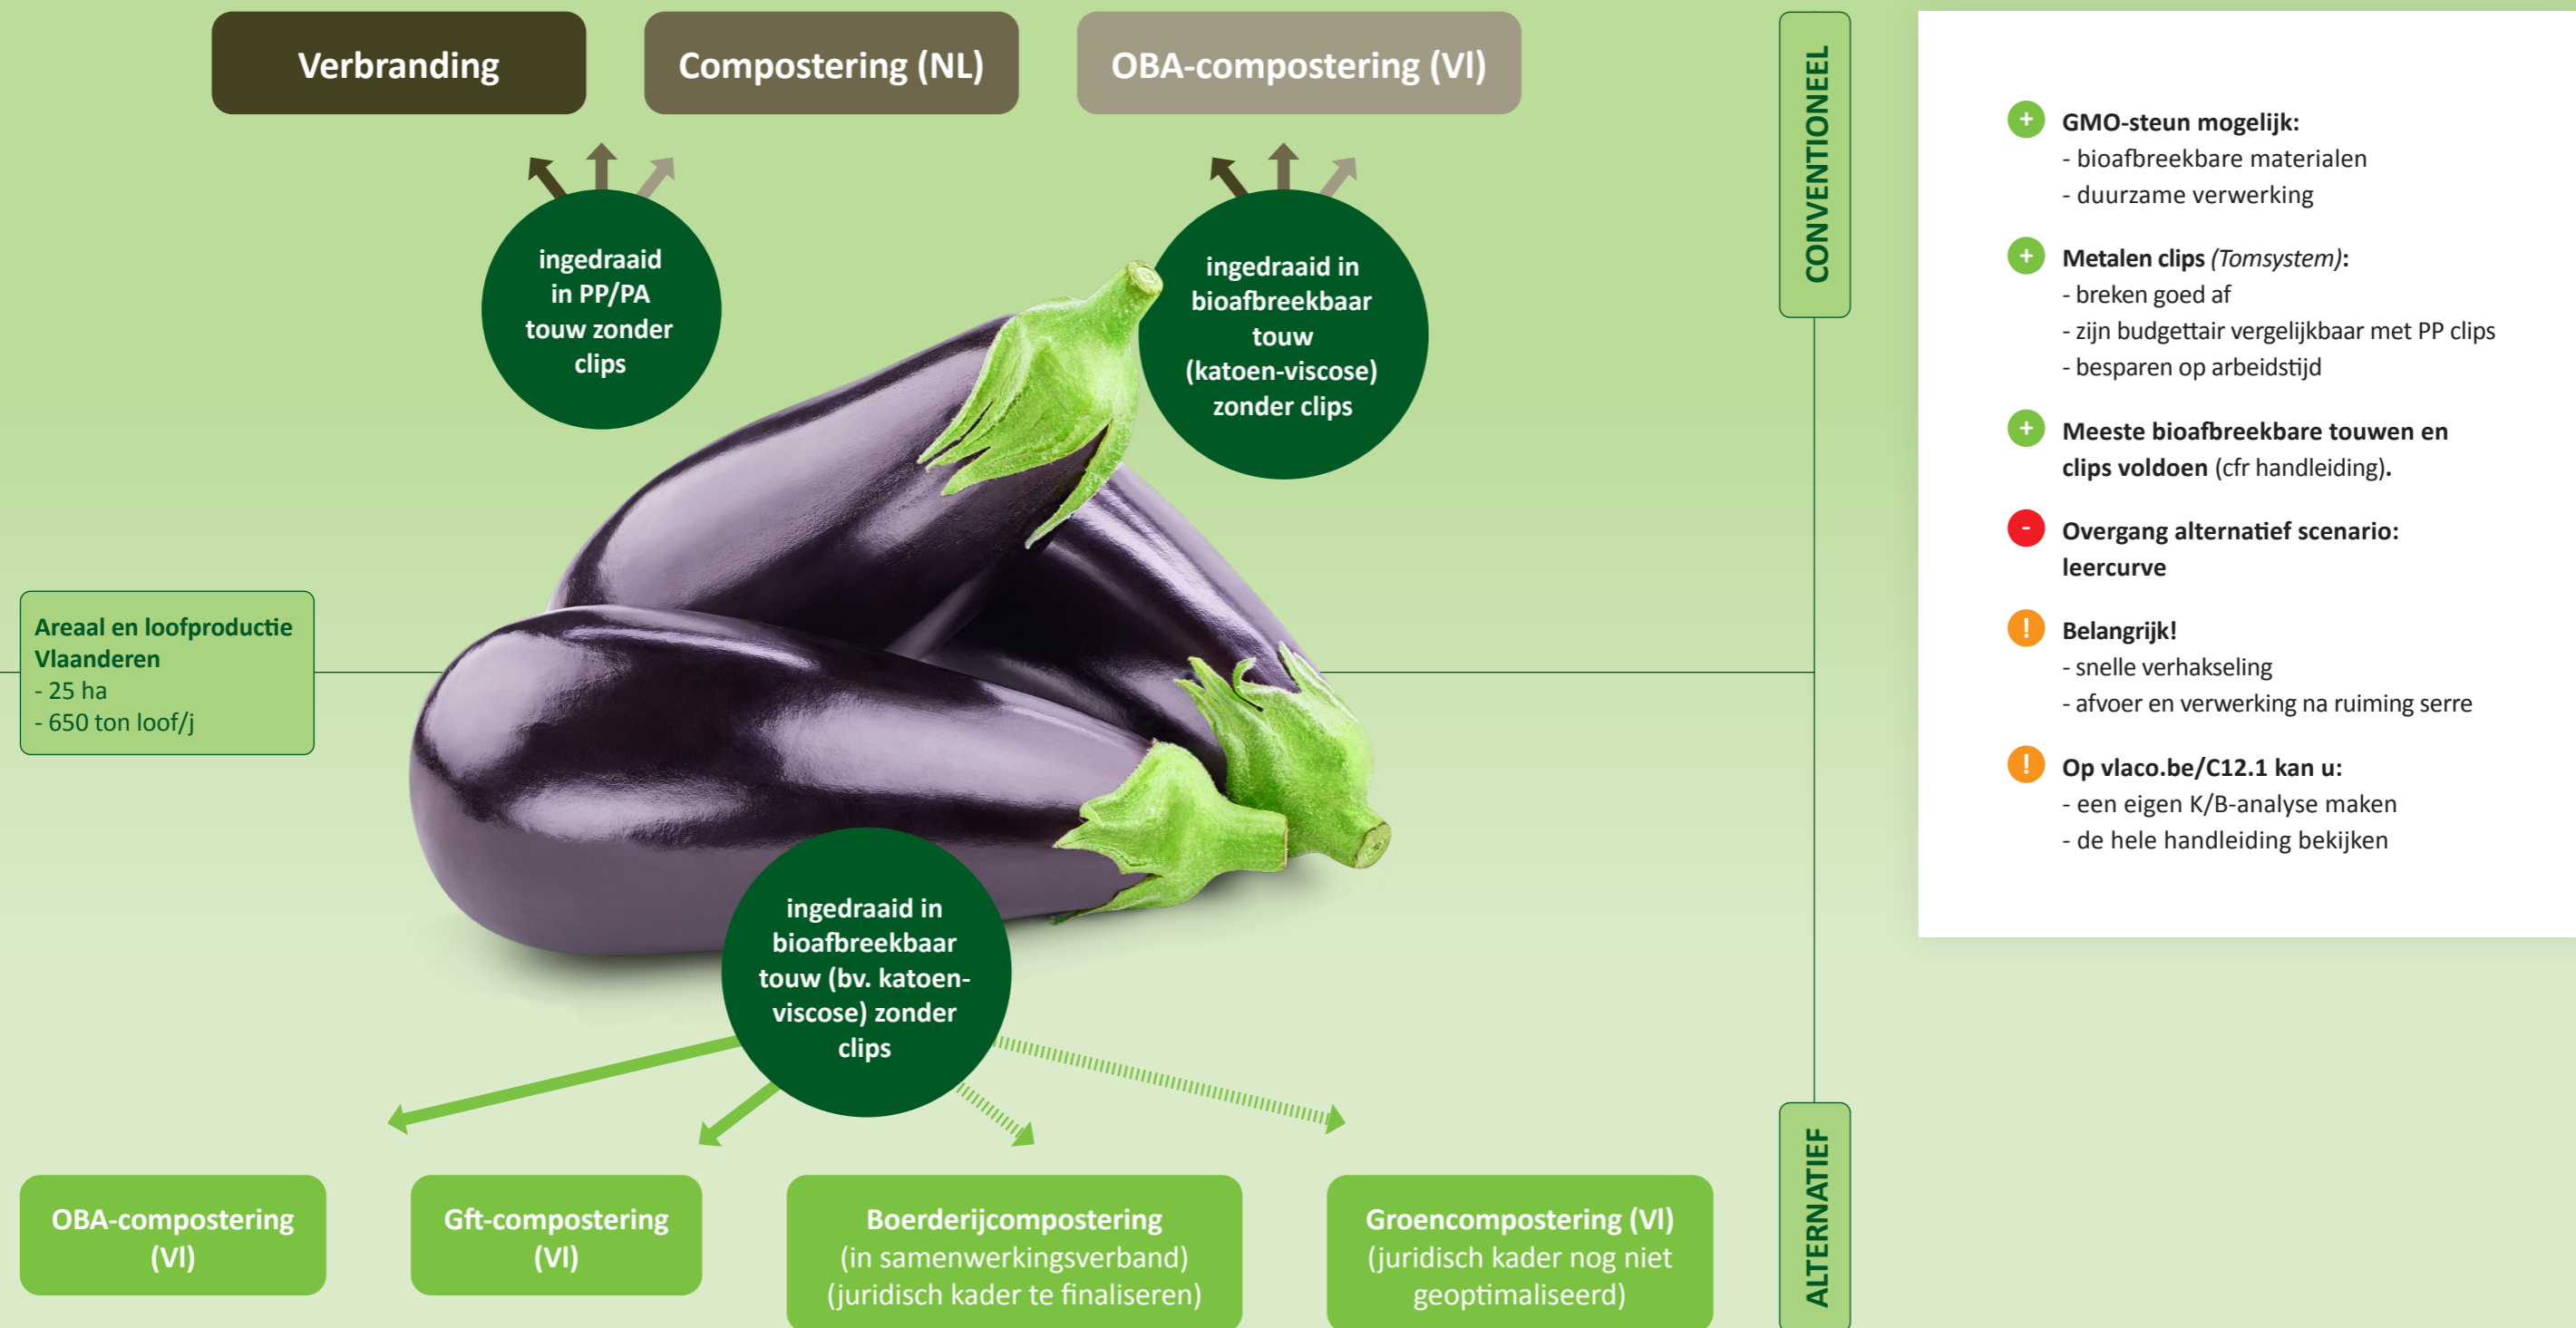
Verbranding

Compostering (NL)

OBA-compostering (Vl)

ingedraaid in PP/PA touw zonder clips

ingedraaid in bioafbreekbaar touw (katoen-viscose) zonder clips

CONVENTIONEEL

Areaal en loofproductie Vlaanderen
- 25 ha
- 650 ton loof/j

ingedraaid in bioafbreekbaar touw (bv. katoen-viscose) zonder clips

OBA-compostering (Vl)

Gft-compostering (Vl)

Boerderijcompostering
(in samenwerkingsverband)
(juridisch kader te finaliseren)

Groencompostering (Vl)
(juridisch kader nog niet geoptimaliseerd)

ALTERNATIEF

+ GMO-steun mogelijk:
- bioafbreekbare materialen
- duurzame verwerking

+ Metalen clips (Tomsystem):
- breken goed af
- zijn budgettair vergelijkbaar met PP clips
- besparen op arbeidstijd

+ Meeste bioafbreekbare touwen en clips voldoen (cfr handleiding).

- Overgang alternatief scenario: leercurve

! Belangrijk!
- snelle verhakseling
- afvoer en verwerking na ruiming serre

! Op vlaco.be/C12.1 kan u:
- een eigen K/B-analyse maken
- de hele handleiding bekijken